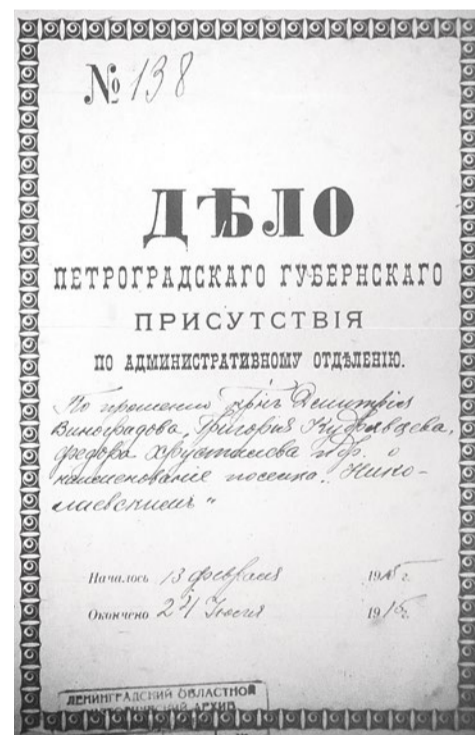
№ 138

ДѢЛО

ПЕТРОГРАДСКАГО ГУБЕРНСКАГО

ПРИСУТСТВІЯ

ПО АДМИНИСТРАТИВНОМУ ОТДѢЛЕНІЮ.

По прошенію крес. Димитрія Виноградова, Григорія Кудрявцева, Федора Хрусталева и др. о наименованіи поселка „Николаевским"

Началось 13 февраля 1915 г.

Окончено 24 Іюля 1915.

ЛЕНИНГРАДСКИЙ ОБЛАСТНОЙ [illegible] АРХИВ